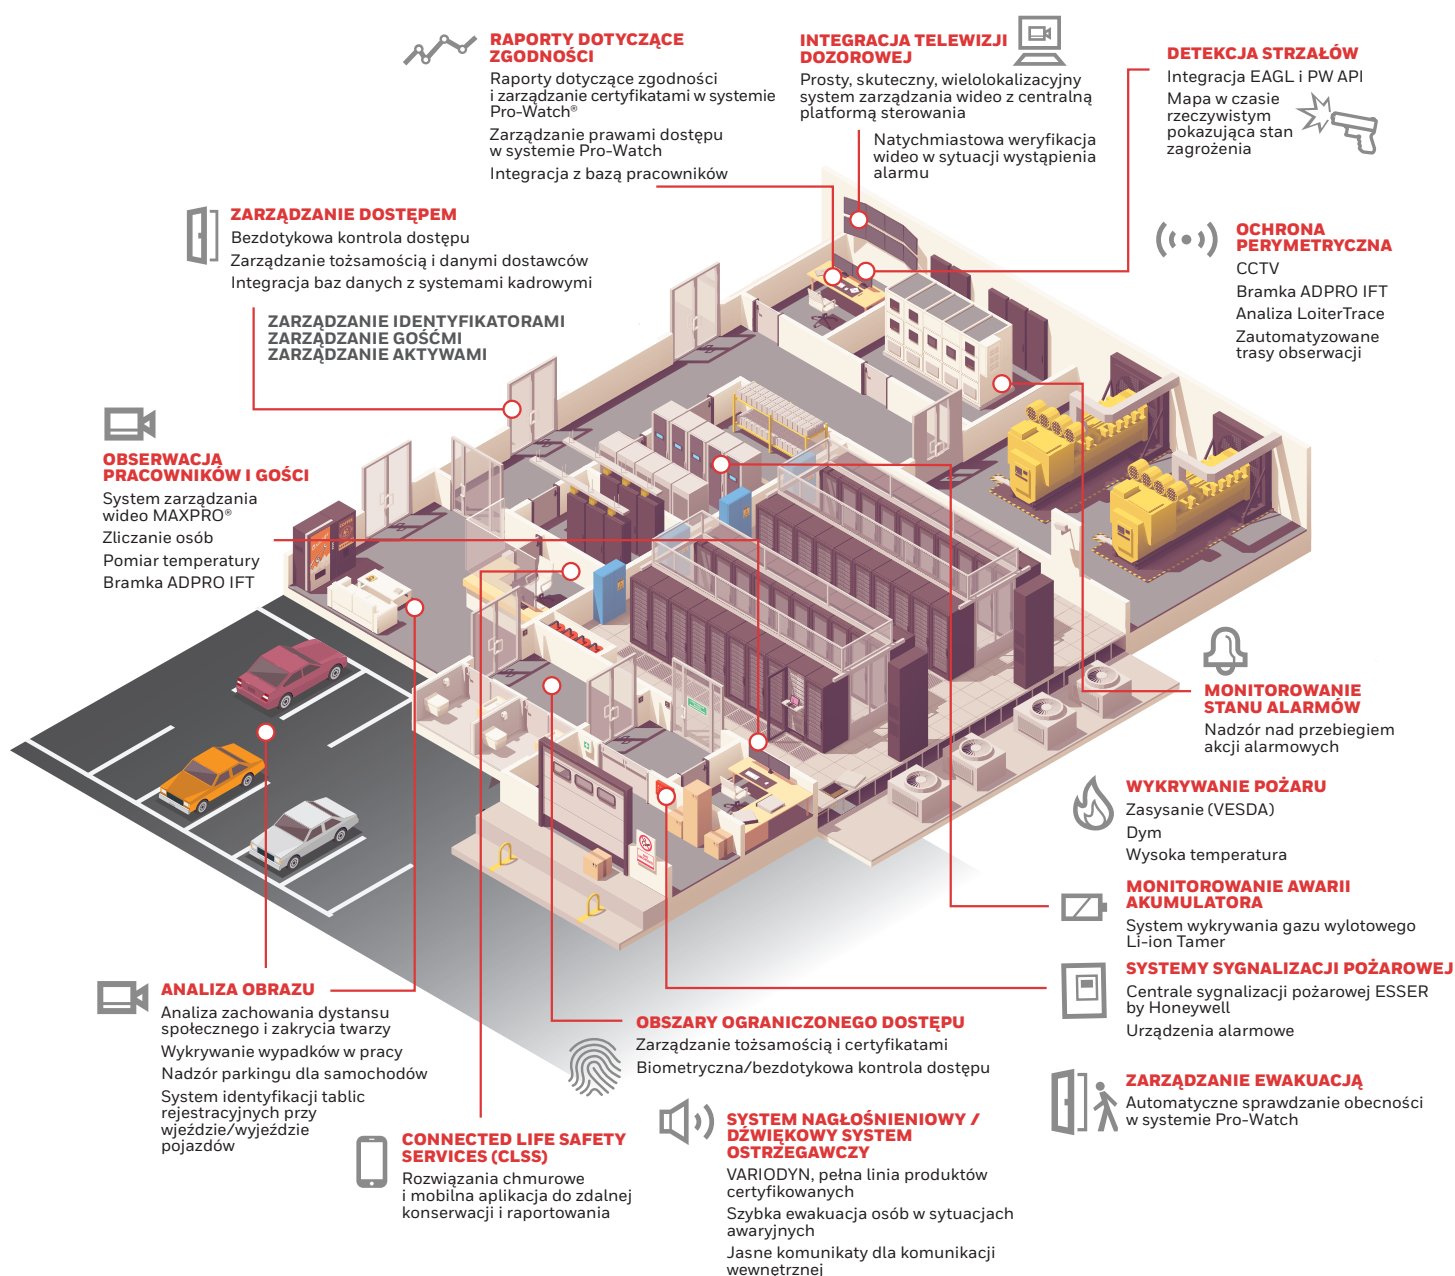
RAPORTY DOTYCZĄCE ZGODNOŚCI
Raporty dotyczące zgodności i zarządzanie certyfikatami w systemie Pro-Watch®
Zarządzanie prawami dostępu w systemie Pro-Watch
Integracja z bazą pracowników

INTEGRACJA TELEWIZJI DOZOROWEJ
Prosty, skuteczny, wielolokalizacyjny system zarządzania wideo z centralną platformą sterowania
Natychmiastowa weryfikacja wideo w sytuacji wystąpienia alarmu

DETEKCJA STRZAŁÓW
Integracja EAGL i PW API
Mapa w czasie rzeczywistym pokazująca stan zagrożenia

ZARZĄDZANIE DOSTĘPEM
Bezdotykowa kontrola dostępu
Zarządzanie tożsamością i danymi dostawców
Integracja baz danych z systemami kadrowymi

ZARZĄDZANIE IDENTYFIKATORAMI
ZARZĄDZANIE GOŚĆMI
ZARZĄDZANIE AKTYWAMI

OCHRONA PERYMETRYCZNA
CCTV
Bramka ADPRO IFT
Analiza LoiterTrace
Zautomatyzowane trasy obserwacji

OBSERWACJA PRACOWNIKÓW I GOŚCI
System zarządzania wideo MAXPRO®
Zliczanie osób
Pomiar temperatury
Bramka ADPRO IFT

MONITOROWANIE STANU ALARMÓW
Nadzór nad przebiegiem akcji alarmowych

WYKRYWANIE POŻARU
Zasysanie (VESDA)
Dym
Wysoka temperatura

MONITOROWANIE AWARII AKUMULATORA
System wykrywania gazu wylotowego Li-ion Tamer

SYSTEMY SYGNALIZACJI POŻAROWEJ
Centrale sygnalizacji pożarowej ESSER by Honeywell
Urządzenia alarmowe

ANALIZA OBRAZU
Analiza zachowania dystansu społecznego i zakrycia twarzy
Wykrywanie wypadków w pracy
Nadzór parkingu dla samochodów
System identyfikacji tablic rejestracyjnych przy wjeździe/wyjeździe pojazdów

OBSZARY OGRANICZONEGO DOSTĘPU
Zarządzanie tożsamością i certyfikatami
Biometryczna/bezdotykowa kontrola dostępu

ZARZĄDZANIE EWAKUACJĄ
Automatyczne sprawdzanie obecności w systemie Pro-Watch

CONNECTED LIFE SAFETY SERVICES (CLSS)
Rozwiązania chmurowe i mobilna aplikacja do zdalnej konserwacji i raportowania

SYSTEM NAGŁOŚNIENIOWY / DŹWIĘKOWY SYSTEM OSTRZEGAWCZY
VARIODYN, pełna linia produktów certyfikowanych
Szybka ewakuacja osób w sytuacjach awaryjnych
Jasne komunikaty dla komunikacji wewnetrznej